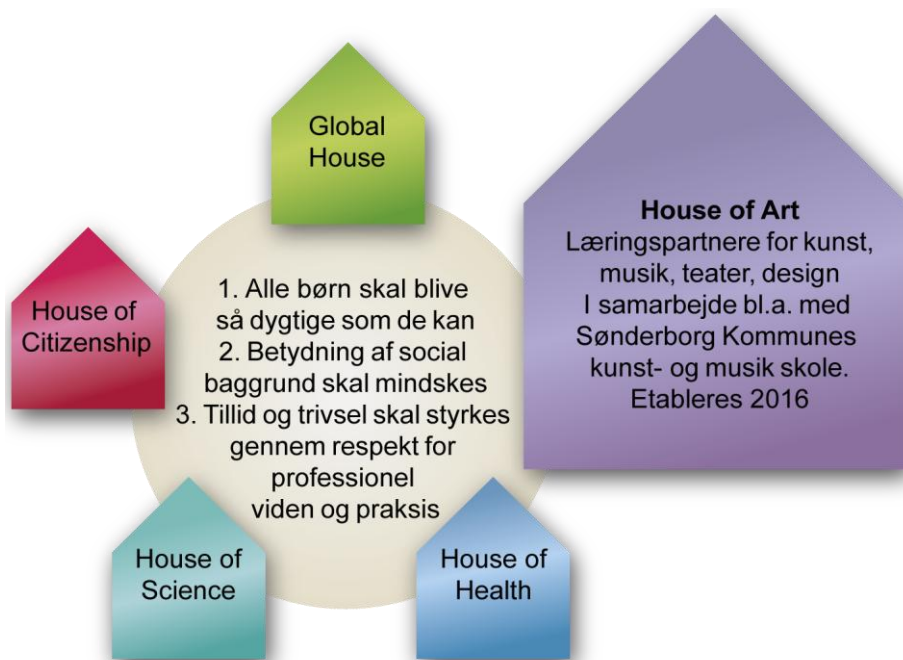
Global House

House of Art
Læringspartnere for kunst, musik, teater, design
I samarbejde bl.a. med Sønderborg Kommunes kunst- og musik skole.
Etableres 2016

House of Citizenship

1. Alle børn skal blive så dygtige som de kan
2. Betydning af social baggrund skal mindskes
3. Tillid og trivsel skal styrkes gennem respekt for professionel viden og praksis

House of Science

House of Health